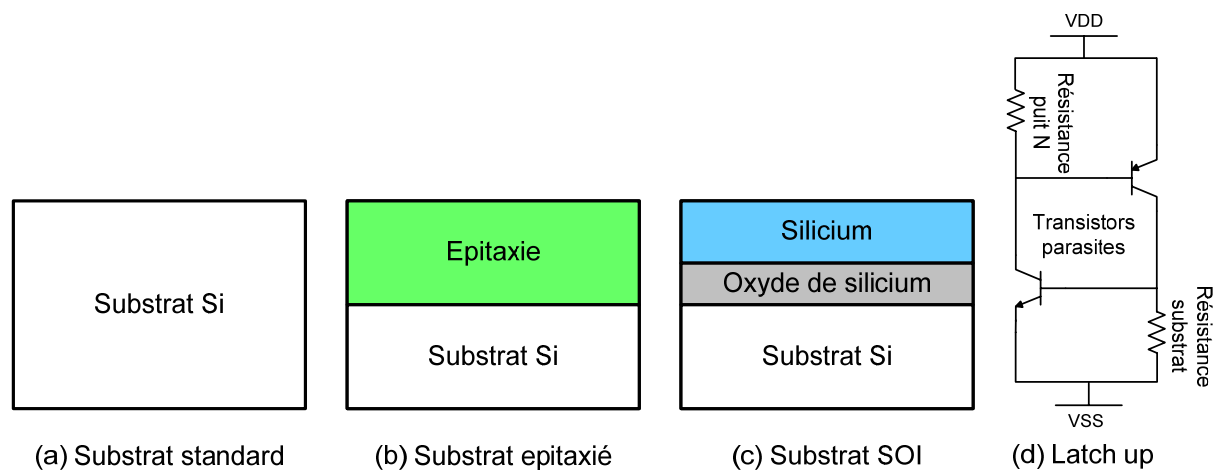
Substrat Si

(a) Substrat standard

Epitaxie

Substrat Si

(b) Substrat epitaxié

Silicium

Oxyde de silicium

Substrat Si

(c) Substrat SOI

VDD

Résistance puit N

Transistors parasites

Résistance substrat

VSS

(d) Latch up